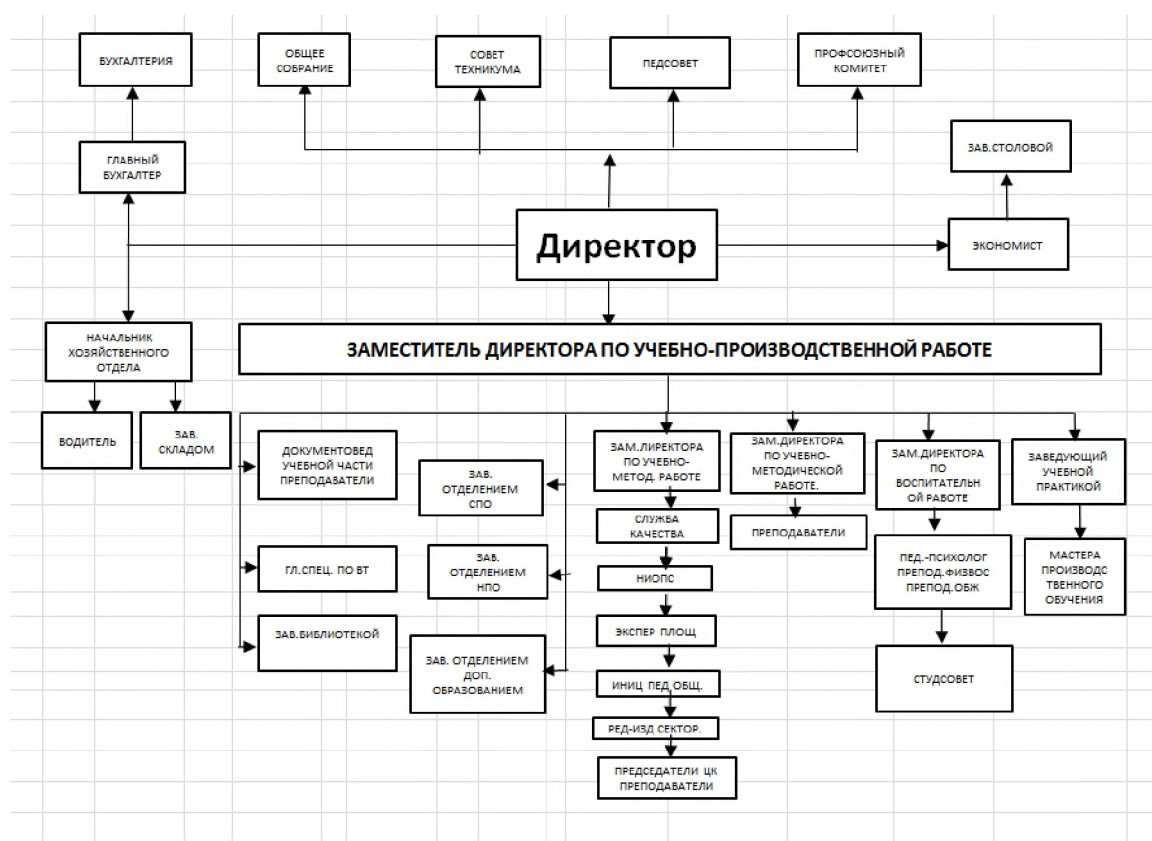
БУХГАЛТЕРИЯ

ОБЩЕЕ СОБРАНИЕ

СОВЕТ ТЕХНИКУМА

ПЕДСОВЕТ

ПРОФСОЮЗНЫЙ КОМИТЕТ

ГЛАВНЫЙ БУХГАЛТЕР

ЗАВ.СТОЛОВОЙ

Директор

ЭКОНОМИСТ

НАЧАЛЬНИК ХОЗЯЙСТВЕННОГО ОТДЕЛА

ЗАМЕСТИТЕЛЬ ДИРЕКТОРА ПО УЧЕБНО-ПРОИЗВОДСТВЕННОЙ РАБОТЕ

ВОДИТЕЛЬ

ЗАВ. СКЛАДОМ

ДОКУМЕНТОВЕД УЧЕБНОЙ ЧАСТИ ПРЕПОДАВАТЕЛИ

ЗАВ. ОТДЕЛЕНИЕМ СПО

ЗАМ.ЛИРЕКТОРА ПО УЧЕБНО-МЕТОД. РАБОТЕ

ЗАМ.ДИРЕКТОРА ПО УЧЕБНО-МЕТОДИЧЕСКОЙ РАБОТЕ.

ЗАМ.ДИРЕКТОРА ПО ВОСПИТАТЕЛЬНОЙ РАБОТЕ

ЗАВЕДУЮЩИЙ УЧЕБНОЙ ПРАКТИКОЙ

СЛУЖБА КАЧЕСТВА

ПРЕПОДАВАТЕЛИ

ГЛ.СПЕЦ. ПО ВТ

ЗАВ. ОТДЕЛЕНИЕМ НПО

НИОПС

ПЕД.-ПСИХОЛОГ ПРЕПОД.ФИЗВОС ПРЕПОД.ОБЖ

МАСТЕРА ПРОИЗВОДСТВЕННОГО ОБУЧЕНИЯ

ЗАВ.БИБЛИОТЕКОЙ

ЭКСПЕР ПЛОЩ

ЗАВ. ОТДЕЛЕНИЕМ ДОП. ОБРАЗОВАНИЕМ

СТУДСОВЕТ

ИНИЦ ПЕД ОБЩ.

РЕД-ИЗД СЕКТОР.

ПРЕДСЕДАТЕЛИ ЦК ПРЕПОДАВАТЕЛИ